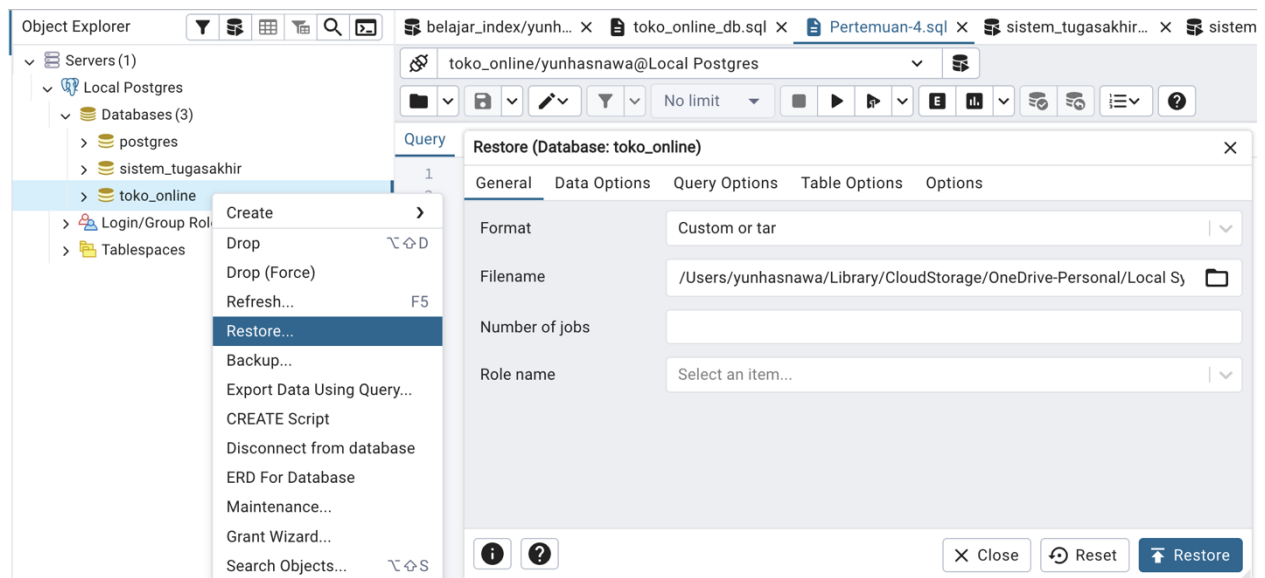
Object Explorer

Servers (1)
Local Postgres
Databases (3)
postgres
sistem_tugasakhir
toko_online
Login/Group Rol
Tablespaces

Create
Drop ⌥⇧D
Drop (Force)
Refresh... F5
Restore...
Backup...
Export Data Using Query...
CREATE Script
Disconnect from database
ERD For Database
Maintenance...
Grant Wizard...
Search Objects... ⌥⇧S

belajar_index/yunh... × toko_online_db.sql × Pertemuan-4.sql × sistem_tugasakhir... × sistem

toko_online/yunhasnawa@Local Postgres

No limit

Query
1
2

Restore (Database: toko_online) ×

General Data Options Query Options Table Options Options

Format Custom or tar
Filename /Users/yunhasnawa/Library/CloudStorage/OneDrive-Personal/Local Sy
Number of jobs
Role name Select an item...

× Close Reset Restore